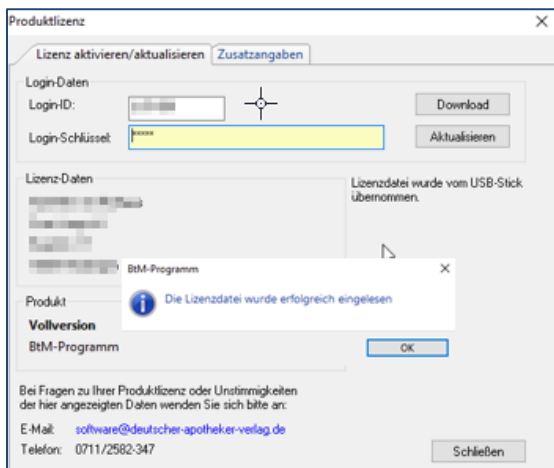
Produktlizenz

Lizenz aktivieren/aktualisieren | Zusatzangaben

Login-Daten

Login-ID: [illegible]

Download

Login-Schlüssel: *****

Aktualisieren

Lizenz-Daten

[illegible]

Lizenzdatei wurde vom USB-Stick übernommen.

BtM-Programm

Die Lizenzdatei wurde erfolgreich eingelesen

OK

Produkt

Vollversion

BtM-Programm

Bei Fragen zu Ihrer Produktlizenz oder Unstimmigkeiten der hier angezeigten Daten wenden Sie sich bitte an:

E-Mail: software@deutscher-apotheker-verlag.de

Telefon: 0711/2582-347

Schließen